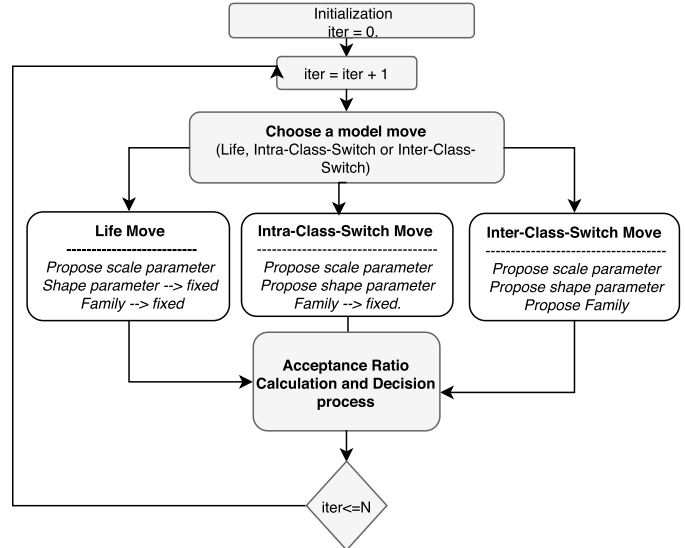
Initialization
iter = 0.

iter = iter + 1

**Choose a model move**
(Life, Intra-Class-Switch or Inter-Class-Switch)

**Life Move**
------------------------------
*Propose scale parameter*
*Shape parameter --> fixed*
*Family --> fixed*

**Intra-Class-Switch Move**
------------------------------------
*Propose scale parameter*
*Propose shape parameter*
*Family --> fixed.*

**Inter-Class-Switch Move**
------------------------------------
*Propose scale parameter*
*Propose shape parameter*
*Propose Family*

**Acceptance Ratio Calculation and Decision process**

iter<=N